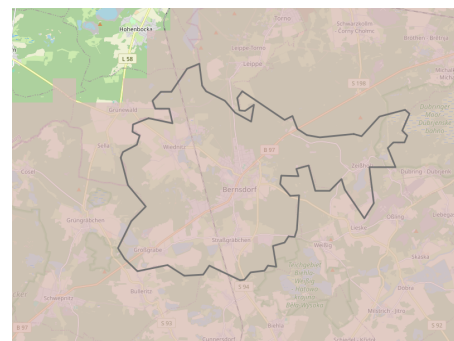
Hohenbocka
L 58
Torno
Schwarzkollm
Lipsa-Torno
Leippe
S 98
Grunewald
Weißig
Bernsdorf
B 97
Zeißig
Großgrabe
Straßgräbchen
Grüngräbchen
Schwepnitz
Bulleritz
S 94
Cunnersdorf
S 93
Wiednitz
Ossling
Liebegast
Skaska
Milstrich
Lieske
Weißig
Döbra
Cosel
Wiesa
Kamenz
B 97